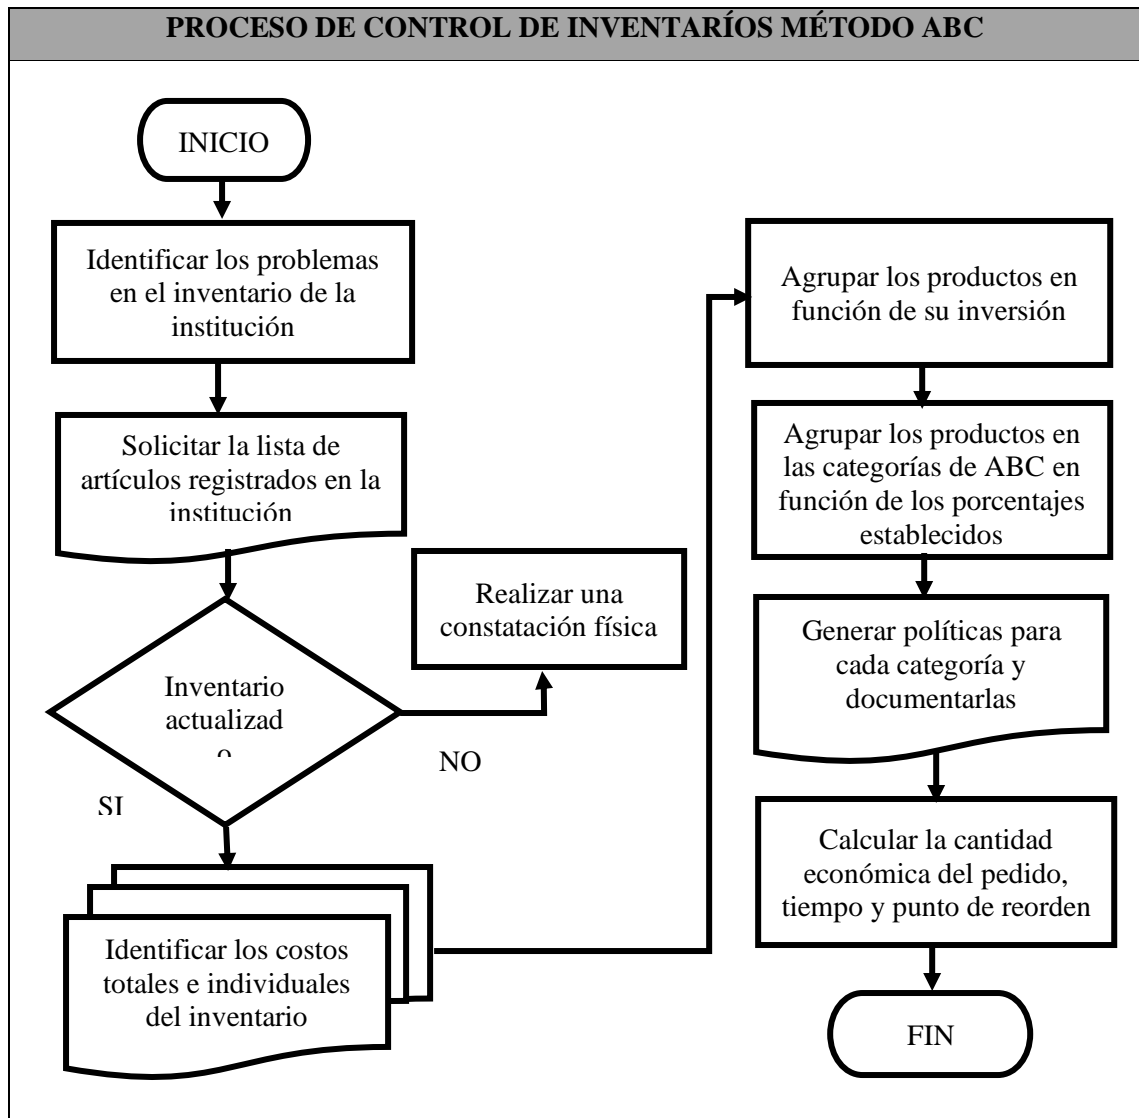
PROCESO DE CONTROL DE INVENTARÍOS MÉTODO ABC

INICIO

Identificar los problemas en el inventario de la institución

Solicitar la lista de artículos registrados en la institución

Inventario actualizad o

NO

Realizar una constatación física

SI

Identificar los costos totales e individuales del inventario

Agrupar los productos en función de su inversión

Agrupar los productos en las categorías de ABC en función de los porcentajes establecidos

Generar políticas para cada categoría y documentarlas

Calcular la cantidad económica del pedido, tiempo y punto de reorden

FIN